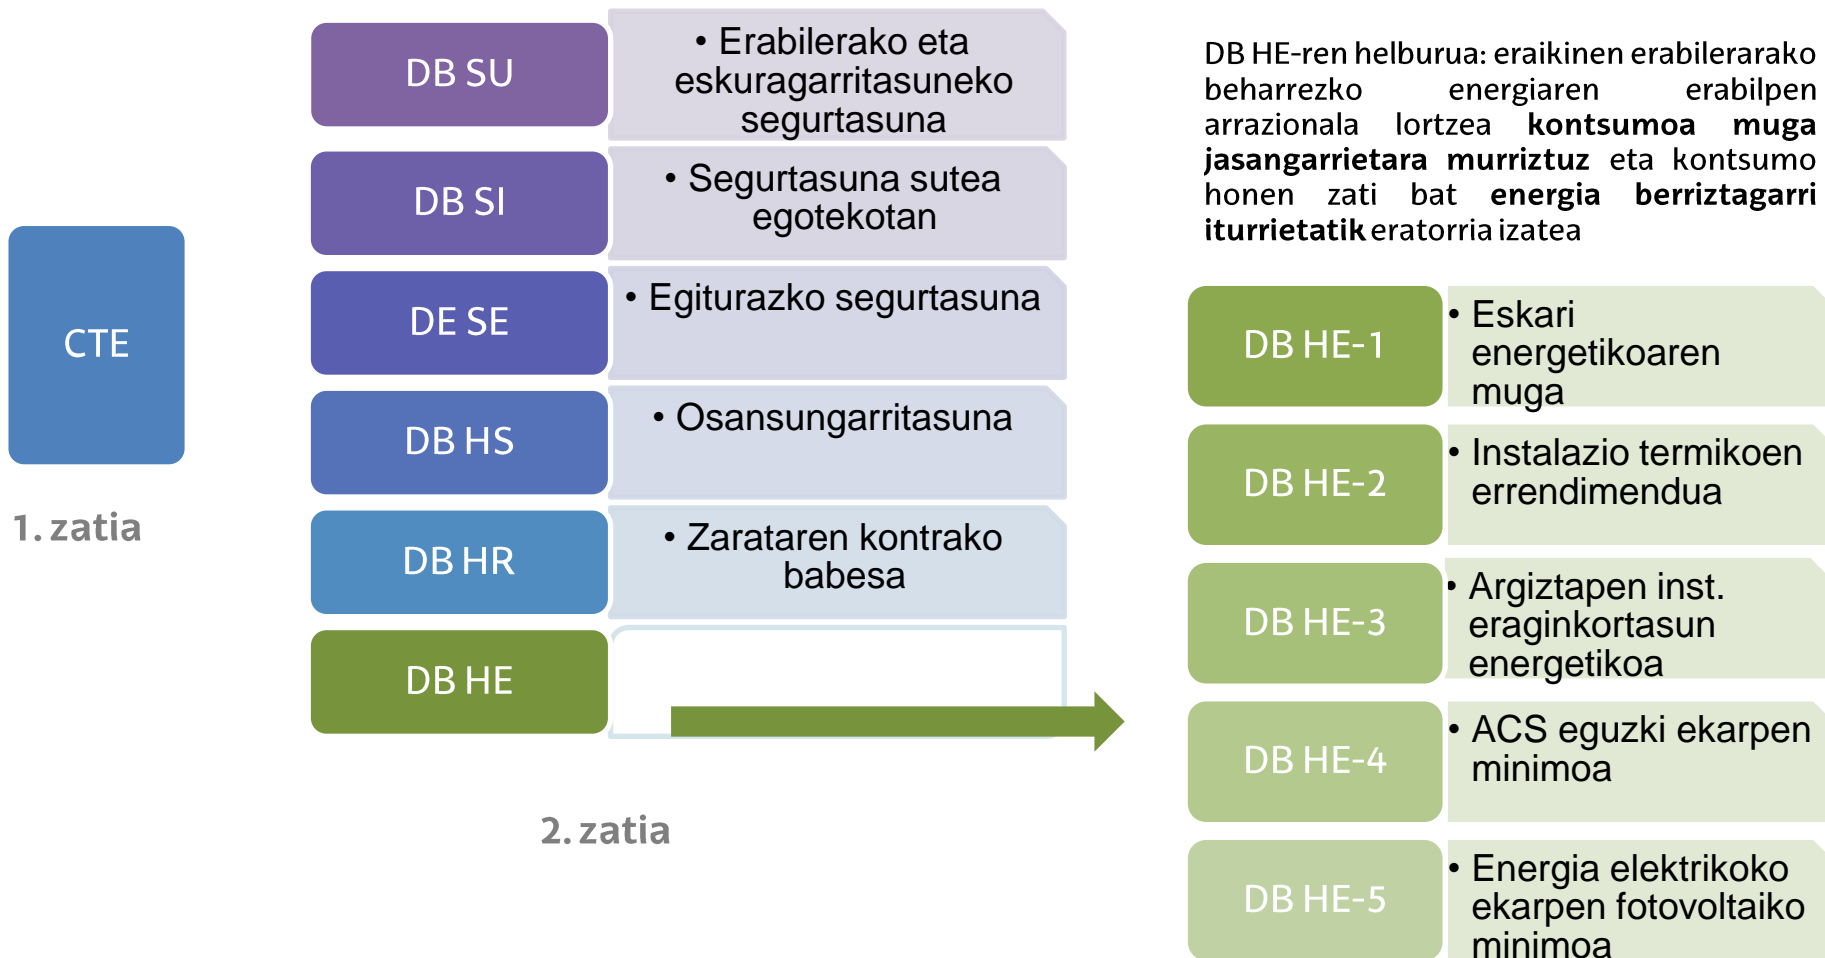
CTE

1. zatia

DB SU

• Erabilerako eta eskuragarritasuneko segurtasuna

DB SI

• Segurtasuna sutea egotekotan

DE SE

• Egiturazko segurtasuna

DB HS

• Osansungarritasuna

DB HR

• Zarataren kontrako babesa

DB HE

2. zatia

DB HE-ren helburua: eraikinen erabilerarako beharrezko energiaren erabilpen arrazionala lortzea **kontsumoa muga jasangarrietara murriztuz** eta kontsumo honen zati bat **energia berriztagarri iturrietatik** eratorria izatea

DB HE-1

• Eskari energetikoaren muga

DB HE-2

• Instalazio termikoen errendimendua

DB HE-3

• Argiztapen inst. eraginkortasun energetikoa

DB HE-4

• ACS eguzki ekarpen minimoa

DB HE-5

• Energia elektrikoko ekarpen fotovoltaiko minimoa